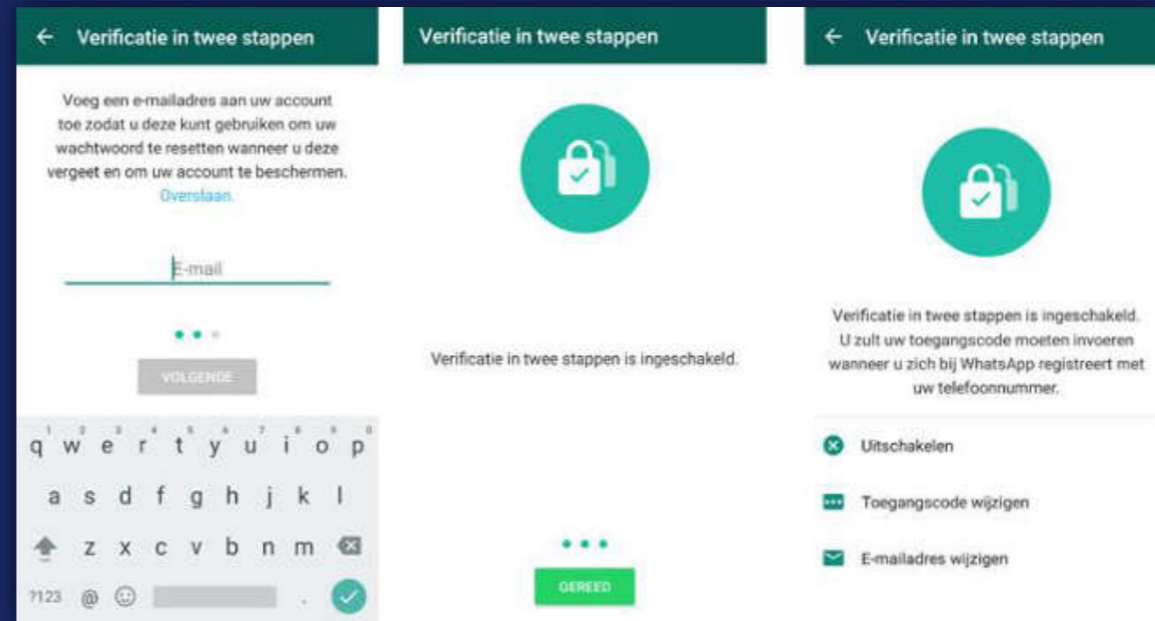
← Verificatie in twee stappen

Voeg een e-mailadres aan uw account toe zodat u deze kunt gebruiken om uw wachtwoord te resetten wanneer u deze vergeet en om uw account te beschermen. Overslaan.

E-mail

VOLGENDE

q w e r t y u i o p
a s d f g h j k l
z x c v b n m
?123 @ ☺ .

Verificatie in twee stappen

Verificatie in twee stappen is ingeschakeld.

GEREED

← Verificatie in twee stappen

Verificatie in twee stappen is ingeschakeld. U zult uw toegangscode moeten invoeren wanneer u zich bij WhatsApp registreert met uw telefoonnummer.

Uitschakelen

Toegangscode wijzigen

E-mailadres wijzigen